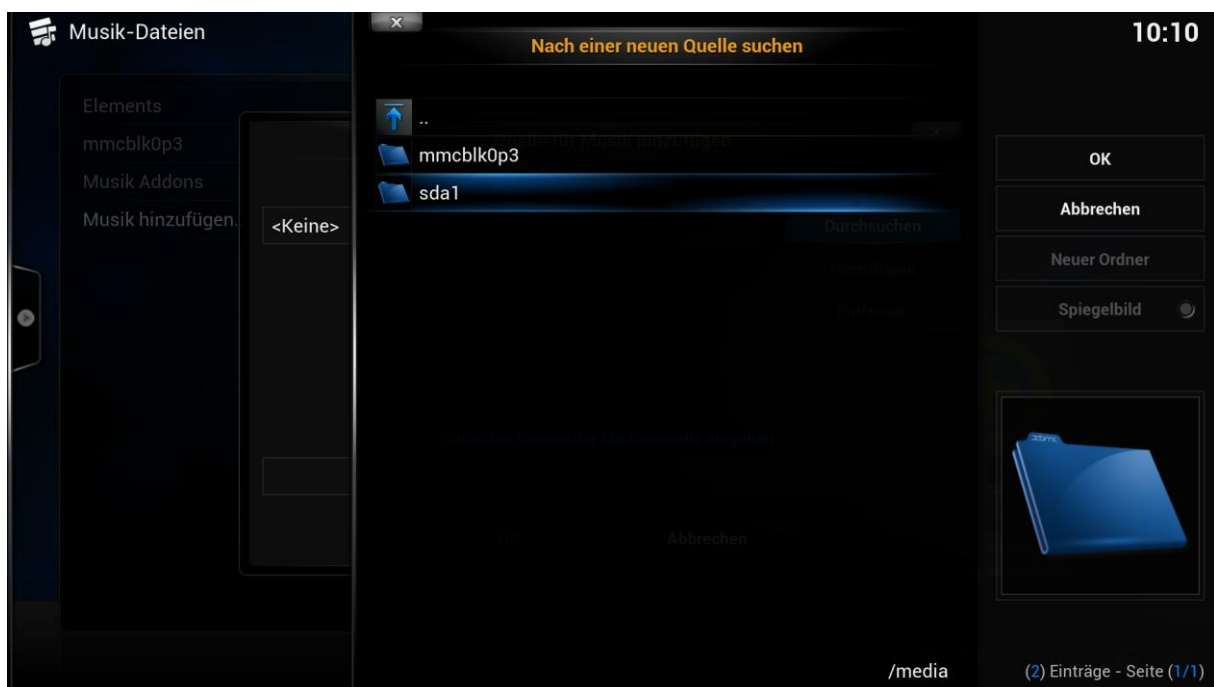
Musik-Dateien

10:10

Nach einer neuen Quelle suchen

Elements
mmcblk0p3
Musik Addons
Musik hinzufügen..

<Keine>

..
mmcblk0p3
sda1

Quelle für Musik hinzufügen

Durchsuchen
Hinzufügen
Entfernen

Bitte ein Namen der Medienquelle eingeben

Abbrechen

OK
Abbrechen
Neuer Ordner
Spiegelbild

xbmc

/media

(2) Einträge - Seite (1/1)